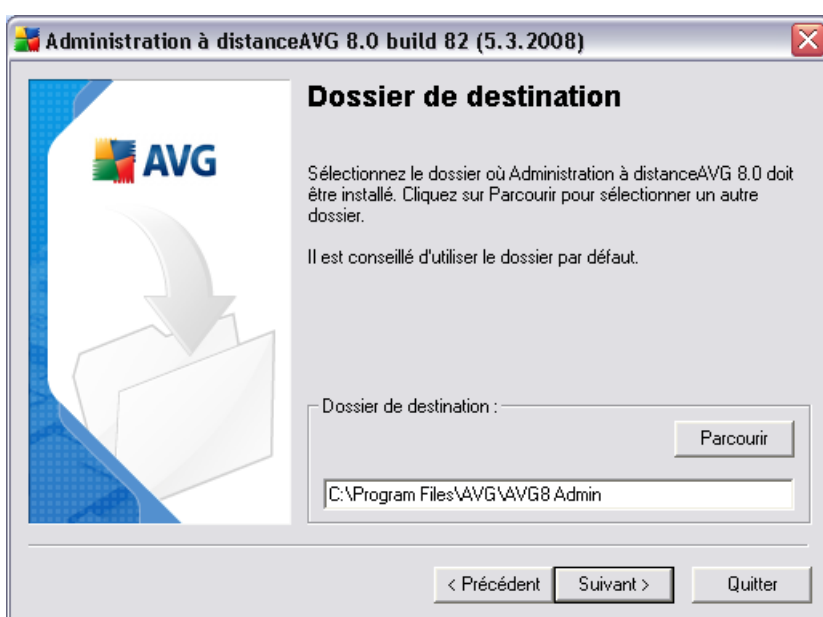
Administration à distanceAVG 8.0 build 82 (5.3.2008)

AVG

Dossier de destination

Sélectionnez le dossier où Administration à distanceAVG 8.0 doit être installé. Cliquez sur Parcourir pour sélectionner un autre dossier.

Il est conseillé d'utiliser le dossier par défaut.

Dossier de destination :

Parcourir

C:\Program Files\AVG\AVG8 Admin

< Précédent

Suivant >

Quitter